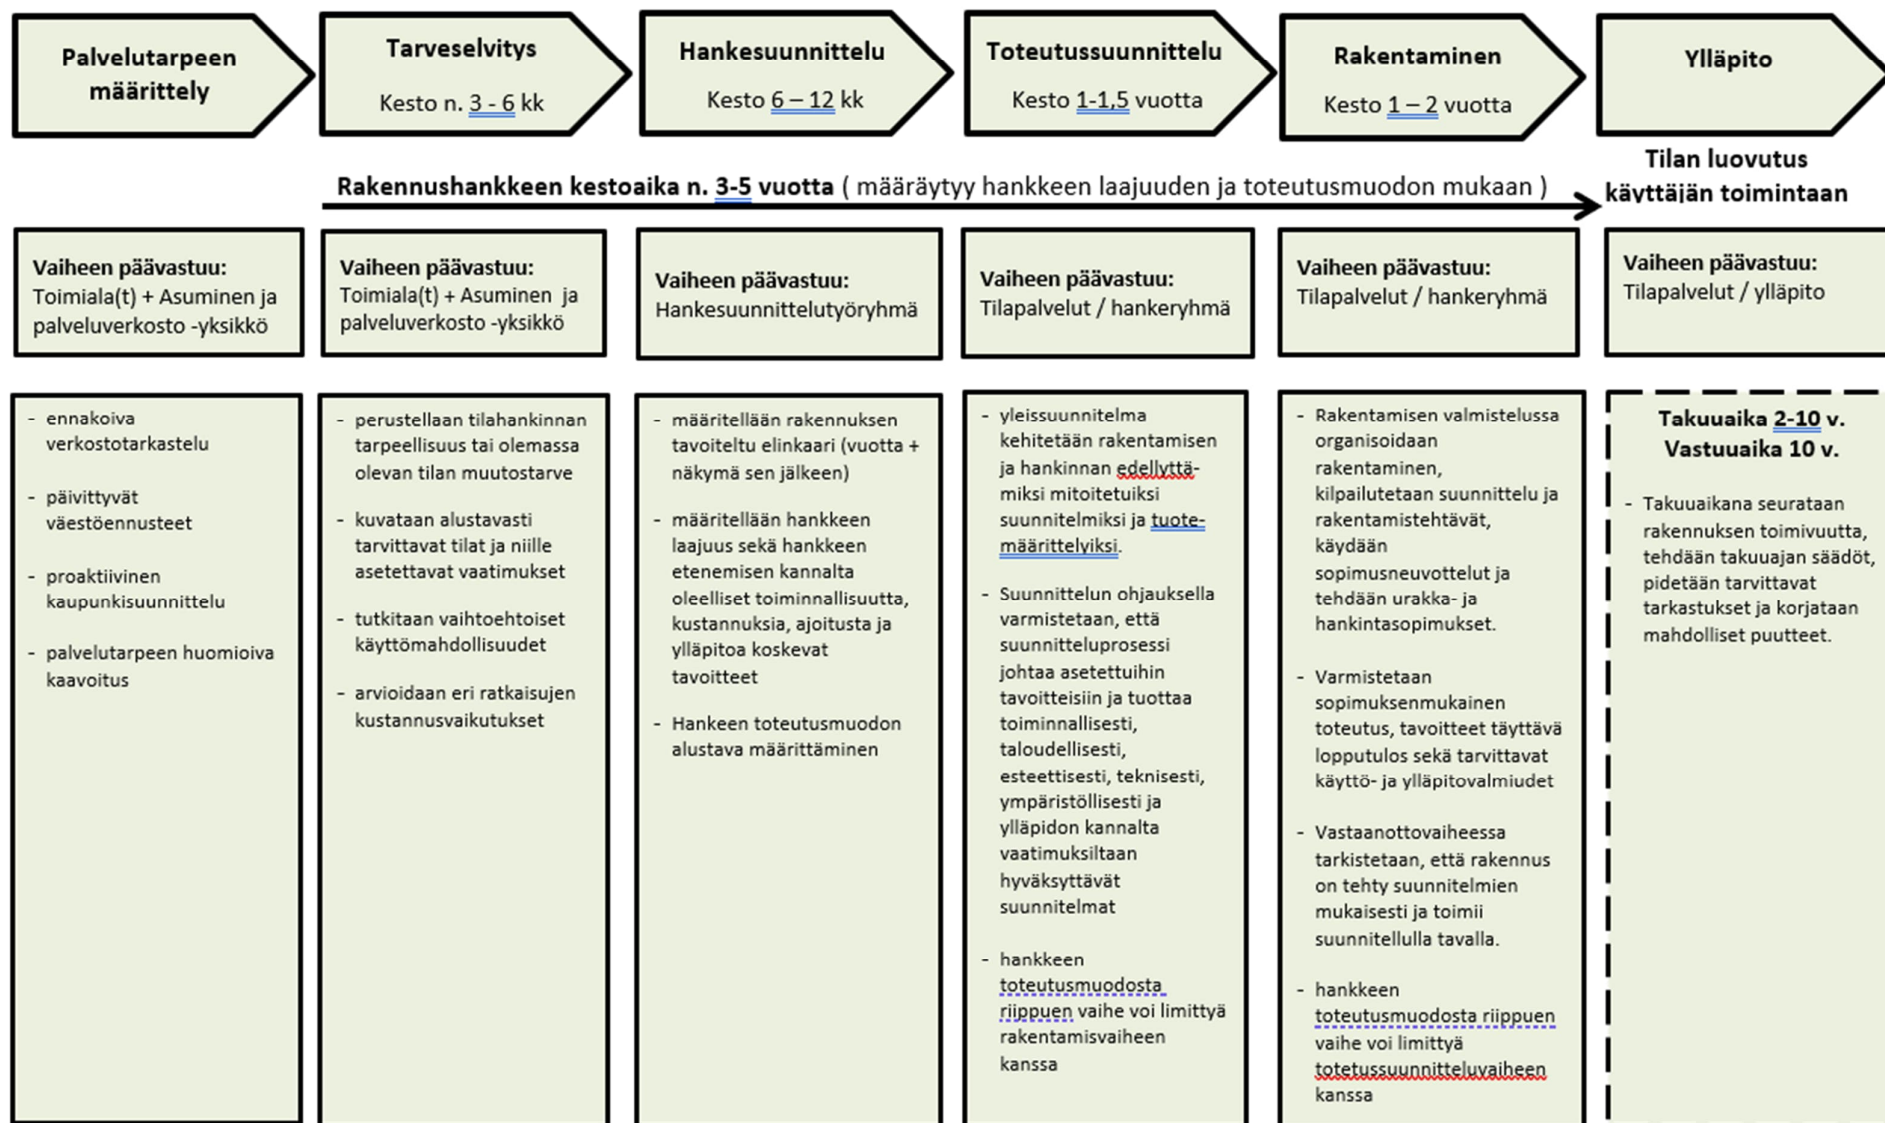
Palvelutarpeen määrittely

Tarveselvitys
Kesto n. 3 - 6 kk

Hankesuunnittelu
Kesto 6 – 12 kk

Toteutussuunnittelu
Kesto 1-1,5 vuotta

Rakentaminen
Kesto 1 – 2 vuotta

Ylläpito

Rakennushankkeen kestoaika n. 3-5 vuotta ( määräytyy hankkeen laajuuden ja toteutusmuodon mukaan )

Tilan luovutus käyttäjän toimintaan

Vaiheen päävastuu:
Toimiala(t) + Asuminen ja palveluverkosto -yksikkö

Vaiheen päävastuu:
Toimiala(t) + Asuminen ja palveluverkosto -yksikkö

Vaiheen päävastuu:
Hankesuunnittelutyöryhmä

Vaiheen päävastuu:
Tilapalvelut / hankeryhmä

Vaiheen päävastuu:
Tilapalvelut / hankeryhmä

Vaiheen päävastuu:
Tilapalvelut / ylläpito

- ennakoiva verkostotarkastelu
- päivittyvät väestöennusteet
- proaktiivinen kaupunkisuunnittelu
- palvelutarpeen huomioiva kaavoitus

- perustellaan tilahankinnan tarpeellisuus tai olemassa olevan tilan muutostarve
- kuvataan alustavasti tarvittavat tilat ja niille asetettavat vaatimukset
- tutkitaan vaihtoehtoiset käyttömahdollisuudet
- arvioidaan eri ratkaisujen kustannusvaikutukset

- määritellään rakennuksen tavoiteltu elinkaari (vuotta + näkymä sen jälkeen)
- määritellään hankkeen laajuus sekä hankkeen etenemisen kannalta oleelliset toiminnallisuutta, kustannuksia, ajoitusta ja ylläpitoa koskevat tavoitteet
- Hankeen toteutusmuodon alustava määrittäminen

- yleissuunnitelma kehitetään rakentamisen ja hankinnan edellyttämiksi mitoitetuiksi suunnitelmiksi ja tuotemäärittelyiksi.
- Suunnittelun ohjauksella varmistetaan, että suunnitteluprosessi johtaa asetettuihin tavoitteisiin ja tuottaa toiminnallisesti, taloudellisesti, esteettisesti, teknisesti, ympäristöllisesti ja ylläpidon kannalta vaatimuksiltaan hyväksyttävät suunnitelmat
- hankkeen toteutusmuodosta riippuen vaihe voi limittyä rakentamisvaiheen kanssa

- Rakentamisen valmistelussa organisoidaan rakentaminen, kilpailutetaan suunnittelu ja rakentamistehtävät, käydään sopimusneuvottelut ja tehdään urakka- ja hankintasopimukset.
- Varmistetaan sopimuksenmukainen toteutus, tavoitteet täyttävä lopputulos sekä tarvittavat käyttö- ja ylläpitovalmiudet
- Vastaanottovaiheessa tarkistetaan, että rakennus on tehty suunnitelmien mukaisesti ja toimii suunnitellulla tavalla.
- hankkeen toteutusmuodosta riippuen vaihe voi limittyä toteutussuunnitteluvaiheen kanssa

Takuuaika 2-10 v.
Vastuuaika 10 v.
- Takuuaikana seurataan rakennuksen toimivuutta, tehdään takuuajan säädöt, pidetään tarvittavat tarkastukset ja korjataan mahdolliset puutteet.